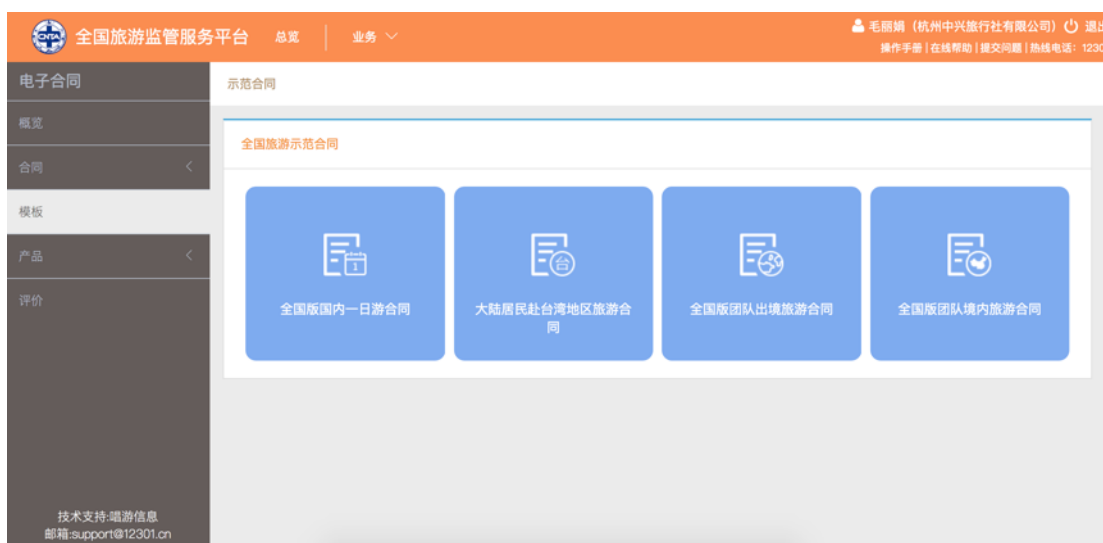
CNTA 全国旅游监管服务平台 总览 业务

毛丽娟（杭州中兴旅行社有限公司） 退出
操作手册 | 在线帮助 | 提交问题 | 热线电话：1230

电子合同
概览
合同
模板
产品
评价

示范合同

全国旅游示范合同

全国版国内一日游合同

大陆居民赴台湾地区旅游合同

全国版团队出境旅游合同

全国版团队境内旅游合同

技术支持:唱游信息
邮箱:support@12301.cn